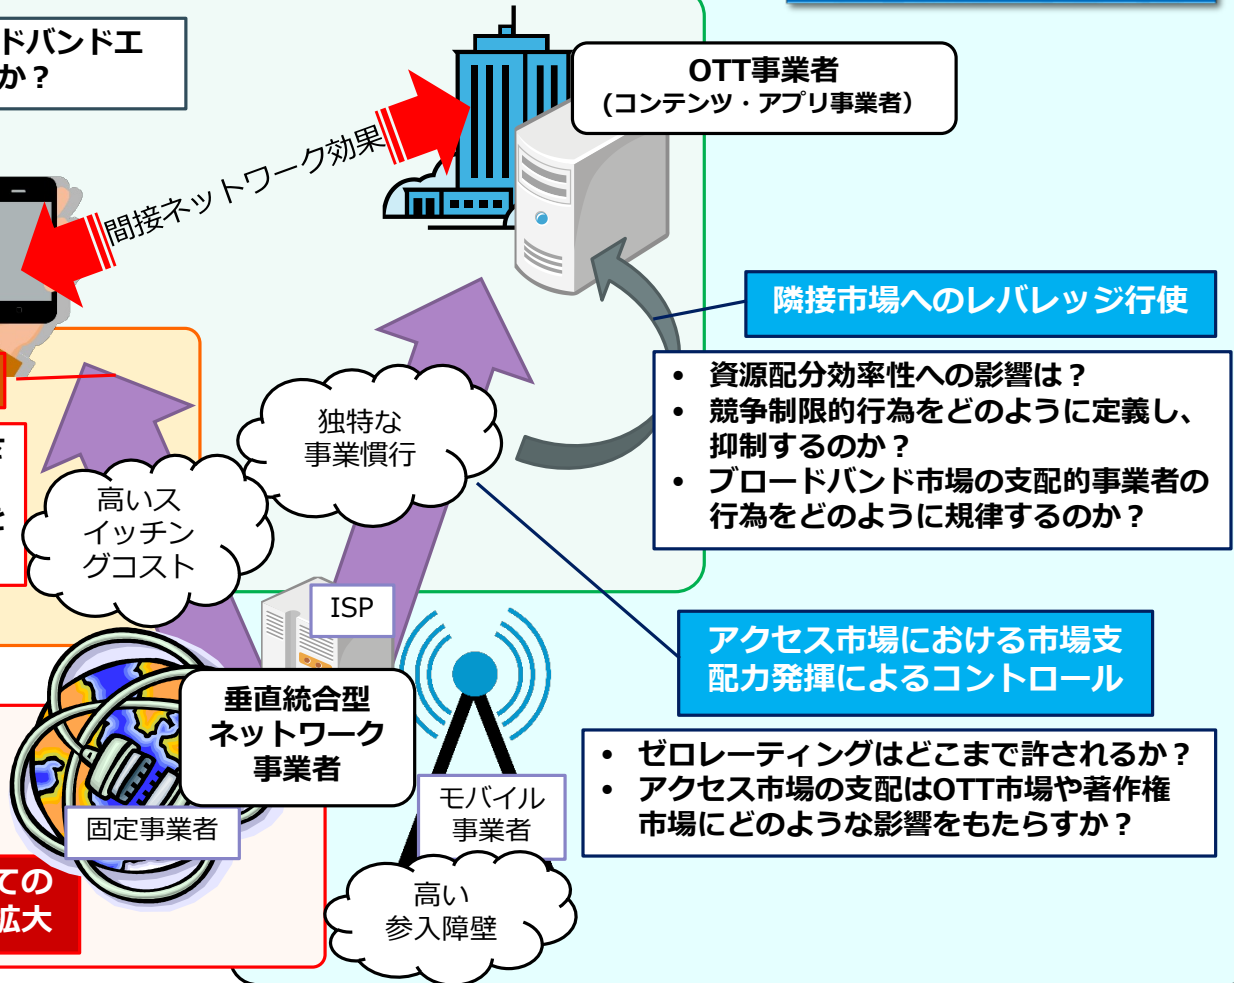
ドバンドエ
か？

OTT事業者
(コンテンツ・アプリ事業者)

間接ネットワーク効果

隣接市場へのレバレッジ行使

• 資源配分効率性への影響は？
• 競争制限的行為をどのように定義し、抑制するのか？
• ブロードバンド市場の支配的事業者の行為をどのように規律するのか？

独特な
事業慣行

高いスイッチングコスト

ISP

アクセス市場における市場支配力発揮によるコントロール

垂直統合型
ネットワーク
事業者

• ゼロレーティングはどこまで許されるか？
• アクセス市場の支配はOTT市場や著作権市場にどのような影響をもたらすか？

固定事業者

モバイル
事業者

高い
参入障壁

ての
広大